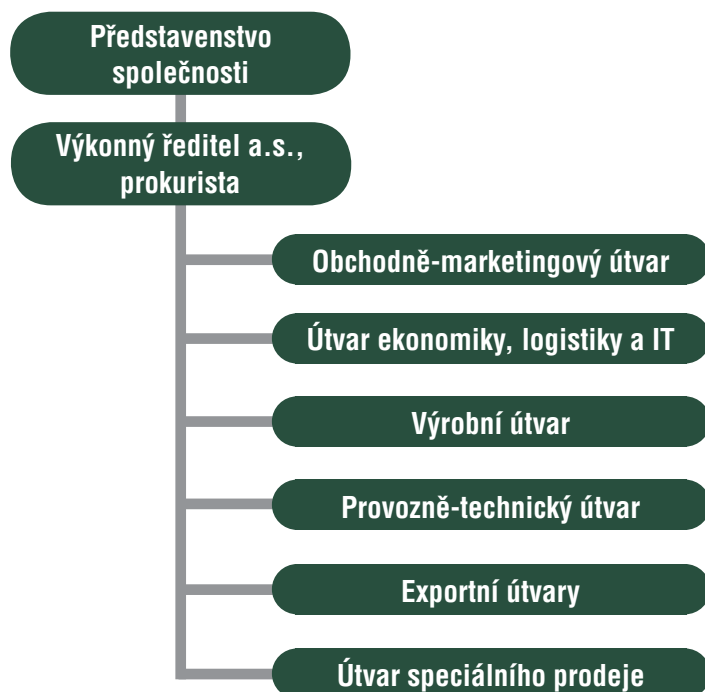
Představenstvo společnosti

Výkonný ředitel a.s., prokurista

Obchodně-marketingový útvar

Útvar ekonomiky, logistiky a IT

Výrobní útvar

Provozně-technický útvar

Exportní útvary

Útvar speciálního prodeje